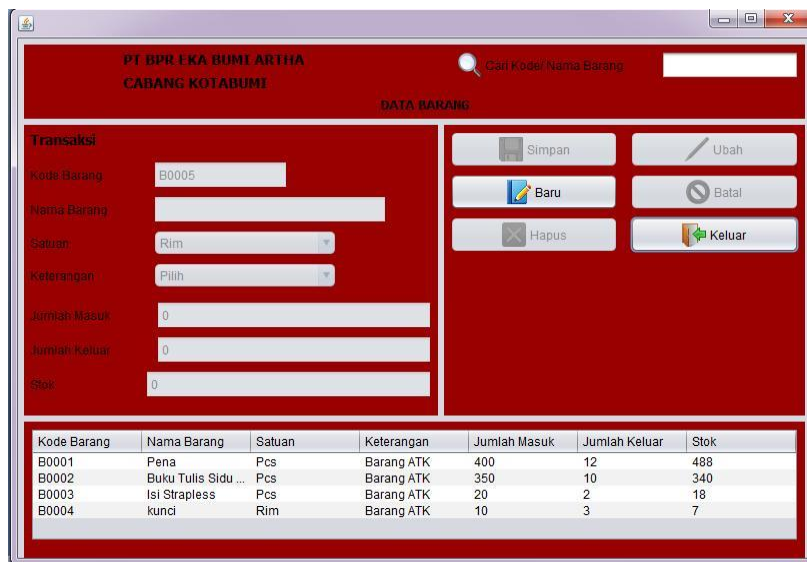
PT BPR EKA BUMI ARTHA
CABANG KOTABUMI

Cari Kode/ Nama Barang

DATA BARANG

Transaksi

Kode Barang B0005

Nama Barang

Satuan Rim

Keterangan Pilih

Jumlah Masuk 0

Jumlah Keluar 0

Stok 0

Simpan

Ubah

Baru

Batal

Hapus

Keluar

| Kode Barang | Nama Barang | Satuan | Keterangan | Jumlah Masuk | Jumlah Keluar | Stok |
|---|---|---|---|---|---|---|
| B0001 | Pena | Pcs | Barang ATK | 400 | 12 | 488 |
| B0002 | Buku Tulis Sidu ... | Pcs | Barang ATK | 350 | 10 | 340 |
| B0003 | Isi Strapless | Pcs | Barang ATK | 20 | 2 | 18 |
| B0004 | kunci | Rim | Barang ATK | 10 | 3 | 7 |